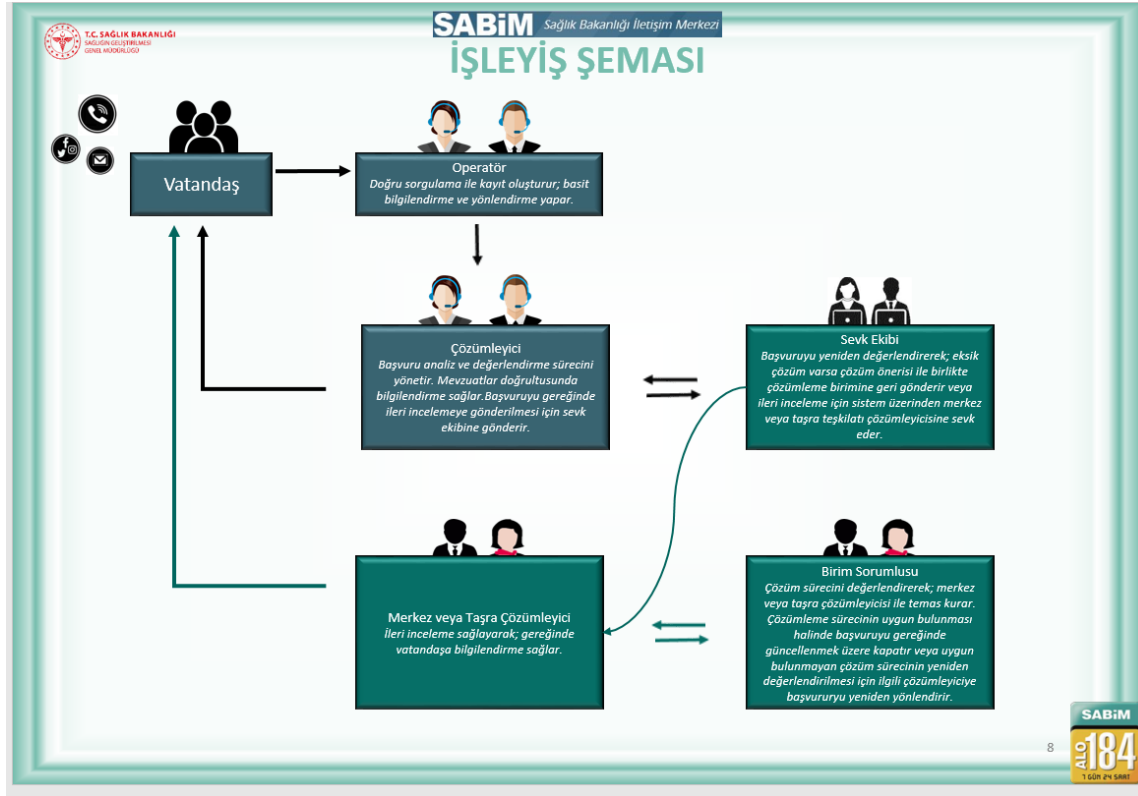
T.C. SAĞLIK BAKANLIĞI
SAĞLIĞIN GELİŞTİRİLMESİ GENEL MÜDÜRLÜĞÜ

SABİM Sağlık Bakanlığı İletişim Merkezi

İŞLEYİŞ ŞEMASI

Vatandaş

Operatör
Doğru sorgulama ile kayıt oluşturur; basit bilgilendirme ve yönlendirme yapar.

Çözümleyici
Başvuru analiz ve değerlendirme sürecini yönetir. Mevzuatlar doğrultusunda bilgilendirme sağlar.Başvuruyu gereğinde ileri incelemeye gönderilmesi için sevk ekibine gönderir.

Sevk Ekibi
Başvuruyu yeniden değerlendirerek; eksik çözüm varsa çözüm önerisi ile birlikte çözümleme birimine geri gönderir veya ileri inceleme için sistem üzerinden merkez veya taşra teşkilatı çözümleyicisine sevk eder.

Merkez veya Taşra Çözümleyici
İleri inceleme sağlayarak; gereğinde vatandaşa bilgilendirme sağlar.

Birim Sorumlusu
Çözüm sürecini değerlendirerek; merkez veya taşra çözümleyicisi ile temas kurar. Çözümleme sürecinin uygun bulunması halinde başvuruyu gereğinde güncellenmek üzere kapatır veya uygun bulunmayan çözüm sürecinin yeniden değerlendirilmesi için ilgili çözümleyiciye başvuruyu yeniden yönlendirir.

8

SABİM ALO 184 7 GÜN 24 SAAT